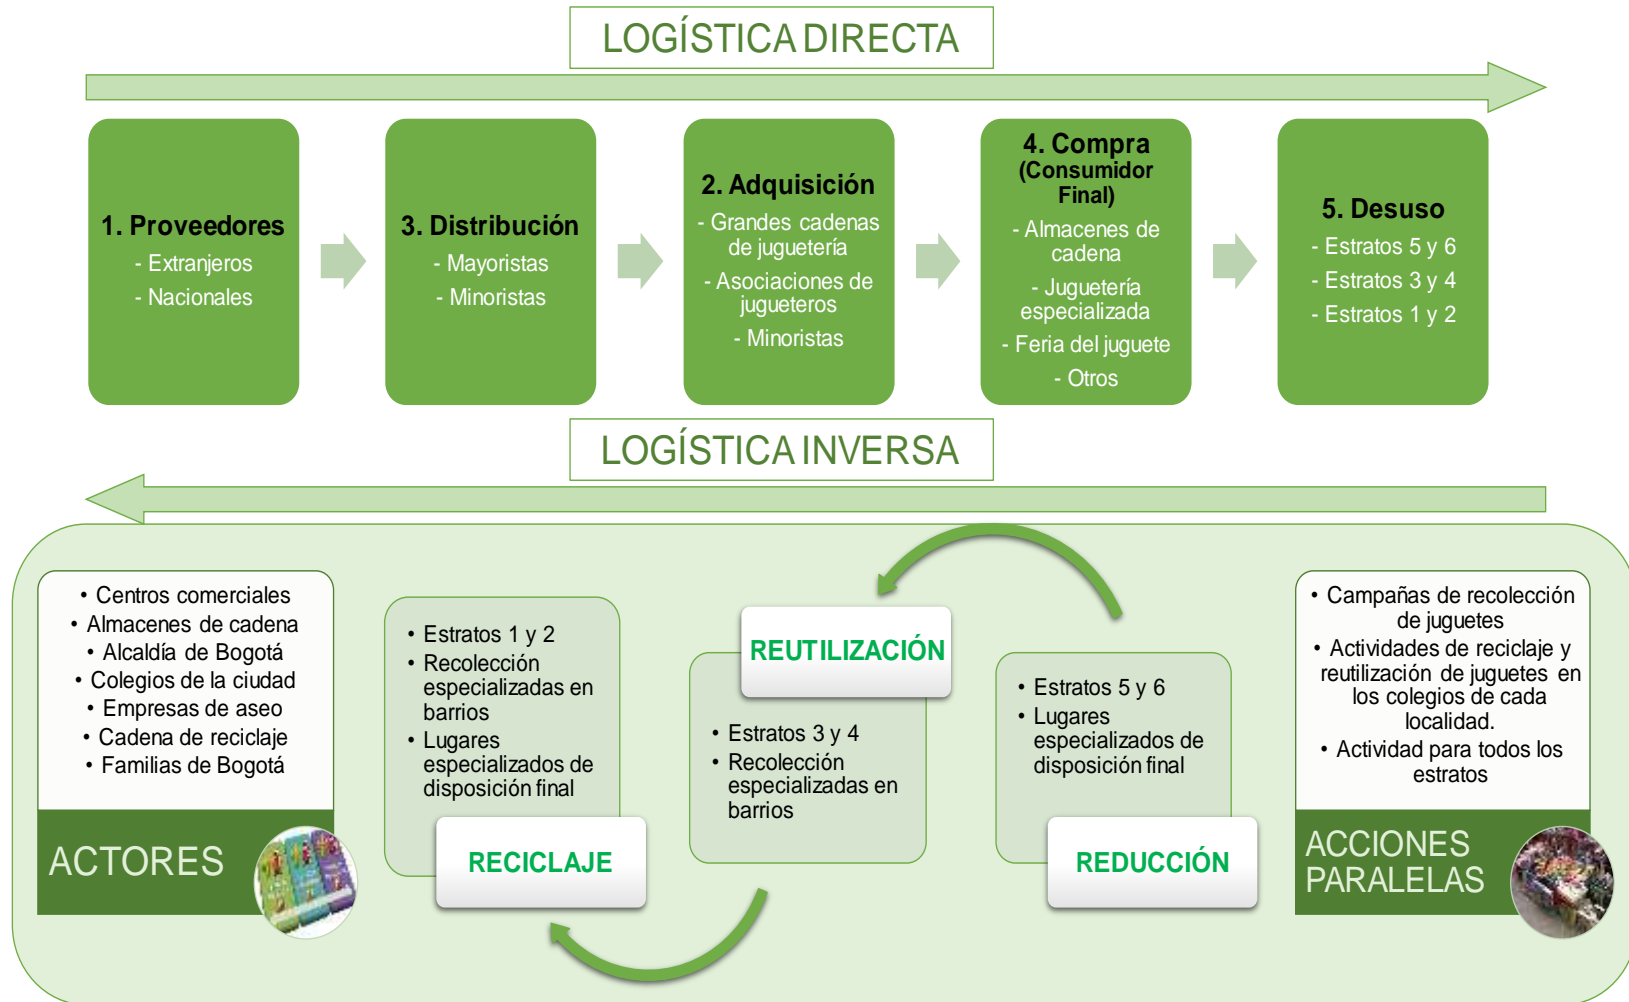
LOGÍSTICA DIRECTA

1. Proveedores
- Extranjeros
- Nacionales

3. Distribución
- Mayoristas
- Minoristas

2. Adquisición
- Grandes cadenas de juguetería
- Asociaciones de jugueteros
- Minoristas

4. Compra (Consumidor Final)
- Almacenes de cadena
- Juguetería especializada
- Feria del juguete
- Otros

5. Desuso
- Estratos 5 y 6
- Estratos 3 y 4
- Estratos 1 y 2

LOGÍSTICA INVERSA

• Centros comerciales
• Almacenes de cadena
• Alcaldía de Bogotá
• Colegios de la ciudad
• Empresas de aseo
• Cadena de reciclaje
• Familias de Bogotá

ACTORES

• Estratos 1 y 2
• Recolección especializadas en barrios
• Lugares especializados de disposición final

RECICLAJE

REUTILIZACIÓN

• Estratos 3 y 4
• Recolección especializadas en barrios

• Estratos 5 y 6
• Lugares especializados de disposición final

REDUCCIÓN

• Campañas de recolección de juguetes
• Actividades de reciclaje y reutilización de juguetes en los colegios de cada localidad.
• Actividad para todos los estratos

ACCIONES PARALELAS